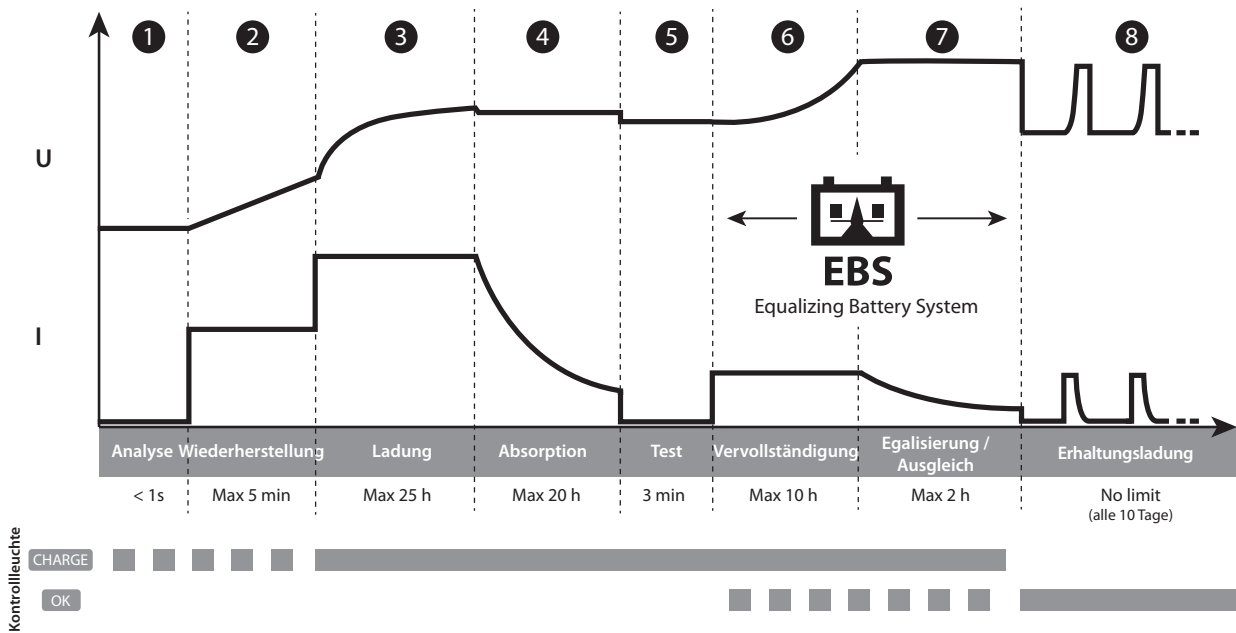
1 2 3 4 5 6 7 8

U

I

EBS
Equalizing Battery System

| Analyse | Wiederherstellung | Ladung | Absorption | Test | Vervollständigung | Egalisierung / Ausgleich | Erhaltungsladung |
|---|---|---|---|---|---|---|---|
| < 1s | Max 5 min | Max 25 h | Max 20 h | 3 min | Max 10 h | Max 2 h | No limit (alle 10 Tage) |

Kontrollleuchte
CHARGE
OK